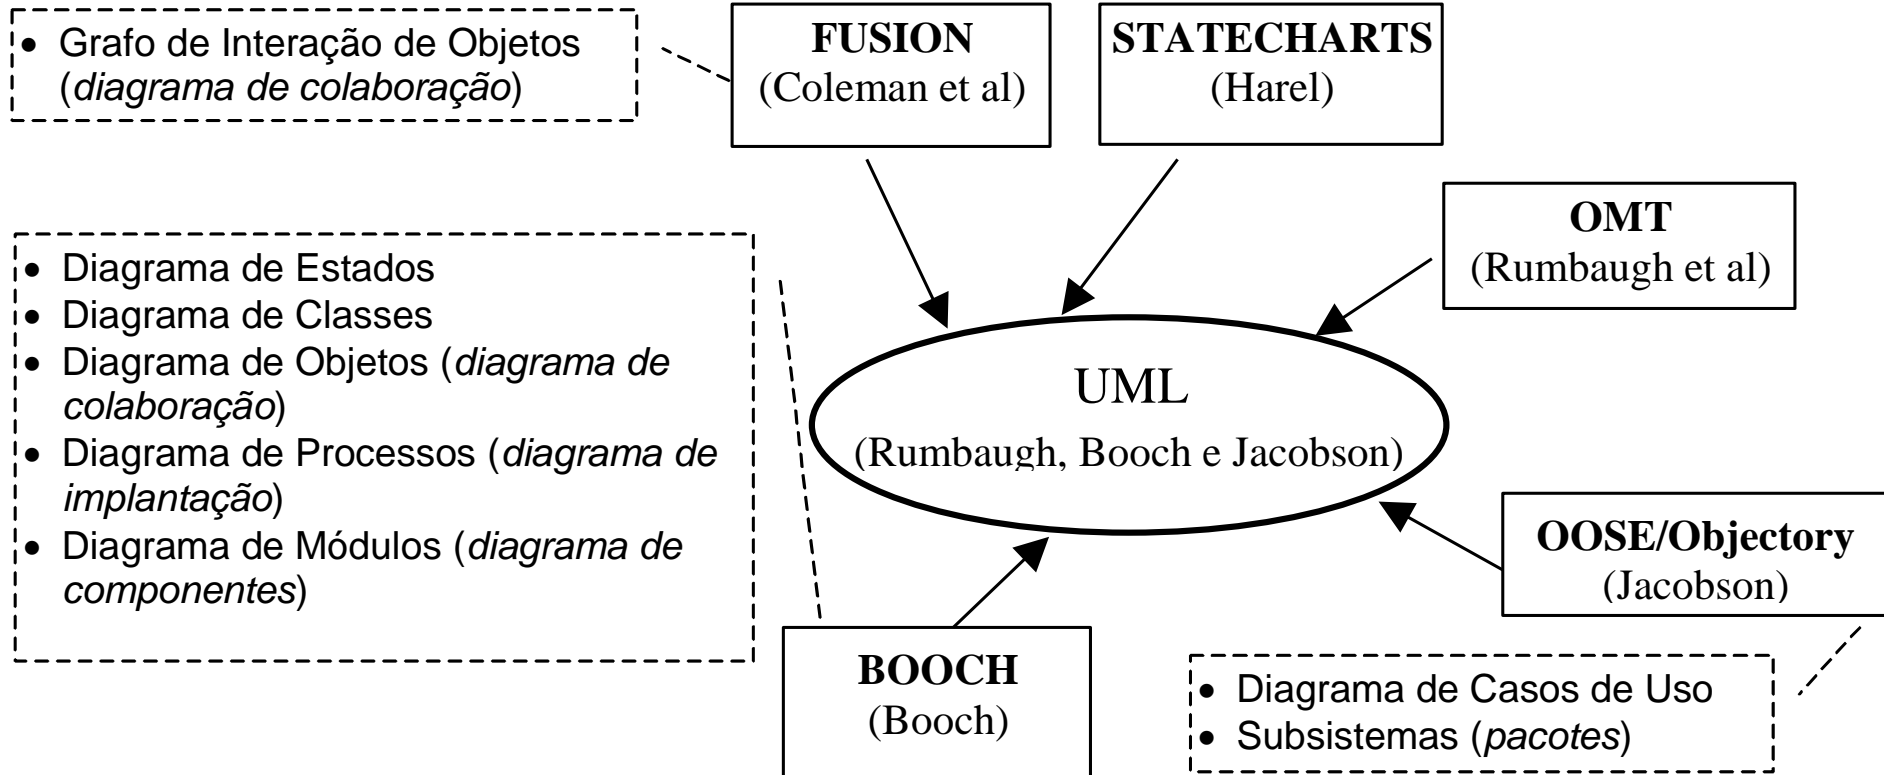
- Grafo de Interação de Objetos (*diagrama de colaboração*)

**FUSION**
(Coleman et al)

**STATECHARTS**
(Harel)

**OMT**
(Rumbaugh et al)

- Diagrama de Estados
- Diagrama de Classes
- Diagrama de Objetos (*diagrama de colaboração*)
- Diagrama de Processos (*diagrama de implantação*)
- Diagrama de Módulos (*diagrama de componentes*)

UML
(Rumbaugh, Booch e Jacobson)

**OOSE/Objectory**
(Jacobson)

**BOOCH**
(Booch)

- Diagrama de Casos de Uso
- Subsistemas (*pacotes*)